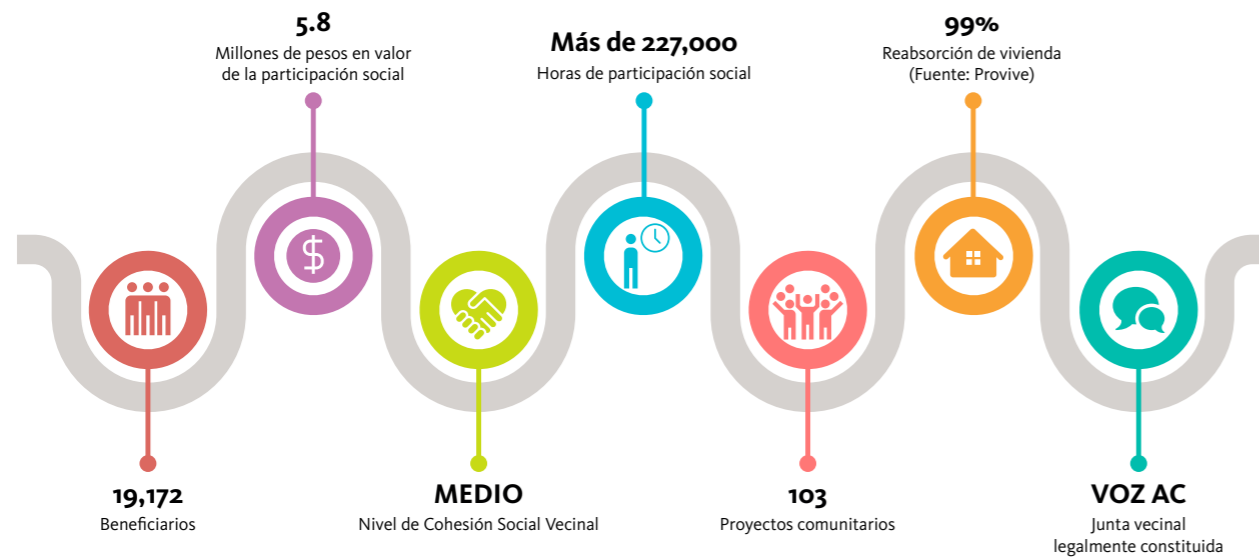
5.8
Millones de pesos en valor de la participación social

Más de 227,000
Horas de participación social

99%
Reabsorción de vivienda (Fuente: Provive)

$

19,172
Beneficiarios

MEDIO
Nivel de Cohesión Social Vecinal

103
Proyectos comunitarios

VOZ AC
Junta vecinal legalmente constituida